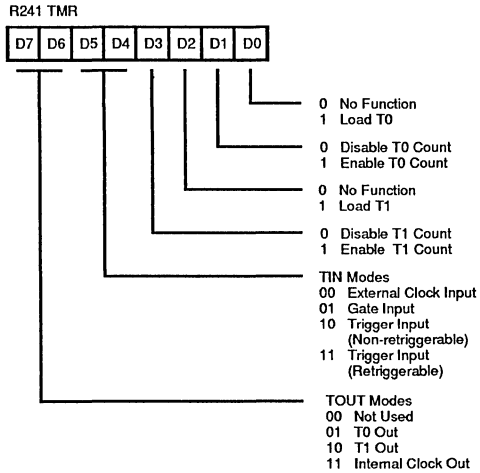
R241 TMR

| D7 | D6 | D5 | D4 | D3 | D2 | D1 | D0 |
|---|---|---|---|---|---|---|---|

0 No Function
1 Load T0

0 Disable T0 Count
1 Enable T0 Count

0 No Function
1 Load T1

0 Disable T1 Count
1 Enable T1 Count

TIN Modes
00 External Clock Input
01 Gate Input
10 Trigger Input (Non-retriggerable)
11 Trigger Input (Retriggerable)

TOUT Modes
00 Not Used
01 T0 Out
10 T1 Out
11 Internal Clock Out